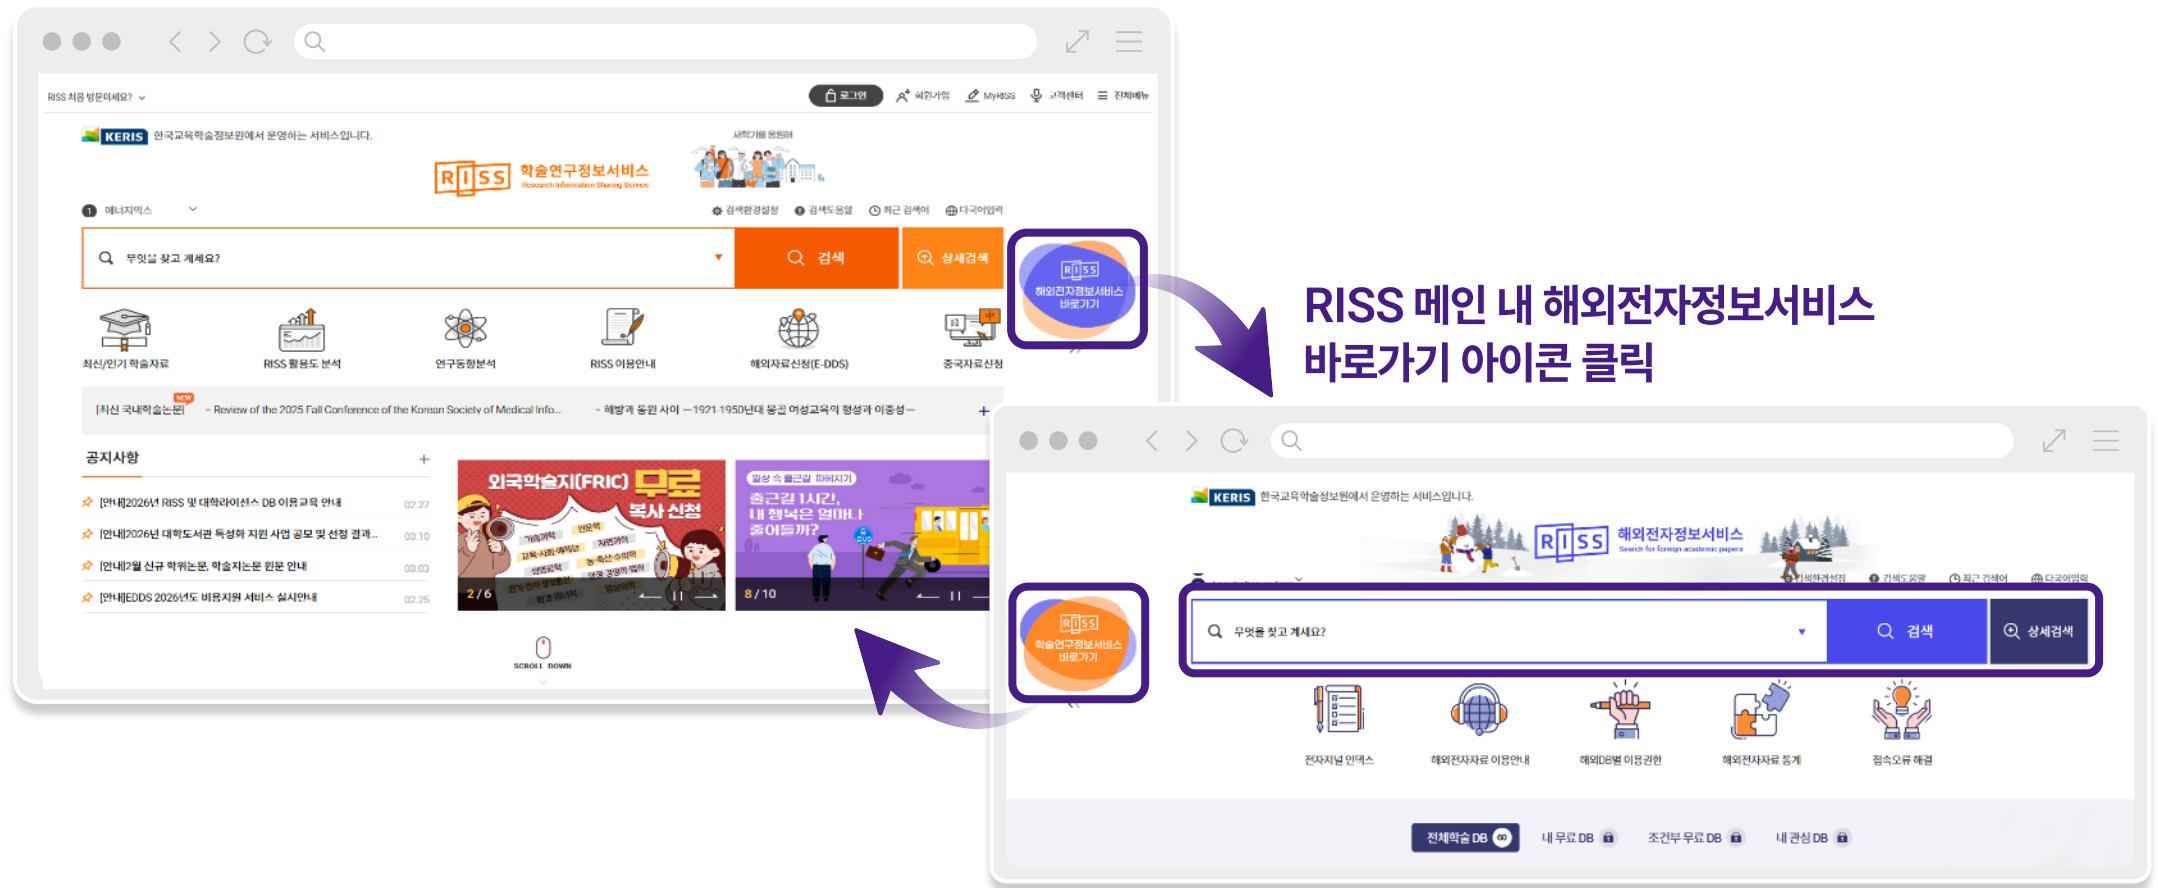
RISS 처음 방문이세요? ⌄

로그인 회원가입 MyRISS 고객센터 전체메뉴

KERIS 한국교육학술정보원에서 운영하는 서비스입니다.

RISS 학술연구정보서비스 Research Information Sharing Service

새학기를 응원해

에너지믹스

검색환경설정 검색도움말 최근 검색어 다국어입력

무엇을 찾고 계세요?

검색 상세검색

RISS 해외전자정보서비스 바로가기

최신/인기 학술자료 RISS 활용도 분석 연구동향분석 RISS 이용안내 해외자료신청(E-DDS) 국외자료신청

[최신 국내학술논문] – Review of the 2025 Fall Conference of the Korean Society of Medical Info... – 해방과 동원 사이 —1921-1950년대 동경 여성교육의 형성과 이중성— +

공지사항 +

[안내]2026년 RISS 및 대학라이선스 DB 이용교육 안내 02.27
[안내]2026년 대학도서관 특성화 지원 사업 공모 및 선정 결과... 03.10
[안내]2월 신규 학위논문, 학술지논문 원문 안내 03.03
[안내]EDDS 2026년도 비용지원 서비스 실시안내 02.25

외국학술지(FRIC) 무료 복사 신청 2/6

일상 속 출근길 피해지기 출근길 1시간, 내 행복은 얼마나 줄어들까? 8/10

SCROLL DOWN

RISS 메인 내 해외전자정보서비스 바로가기 아이콘 클릭

KERIS 한국교육학술정보원에서 운영하는 서비스입니다.

RISS 해외전자정보서비스 Search for foreign academic papers

검색환경설정 검색도움말 최근 검색어 다국어입력

RISS 학술연구정보서비스 바로가기

무엇을 찾고 계세요?

검색 상세검색

전자저널 인덱스 해외전자자료 이용안내 해외DB별 이용권한 해외전자자료 통계 접속오류 해결

전체학술 DB 내 무료 DB 조건부 무료 DB 내 관심 DB